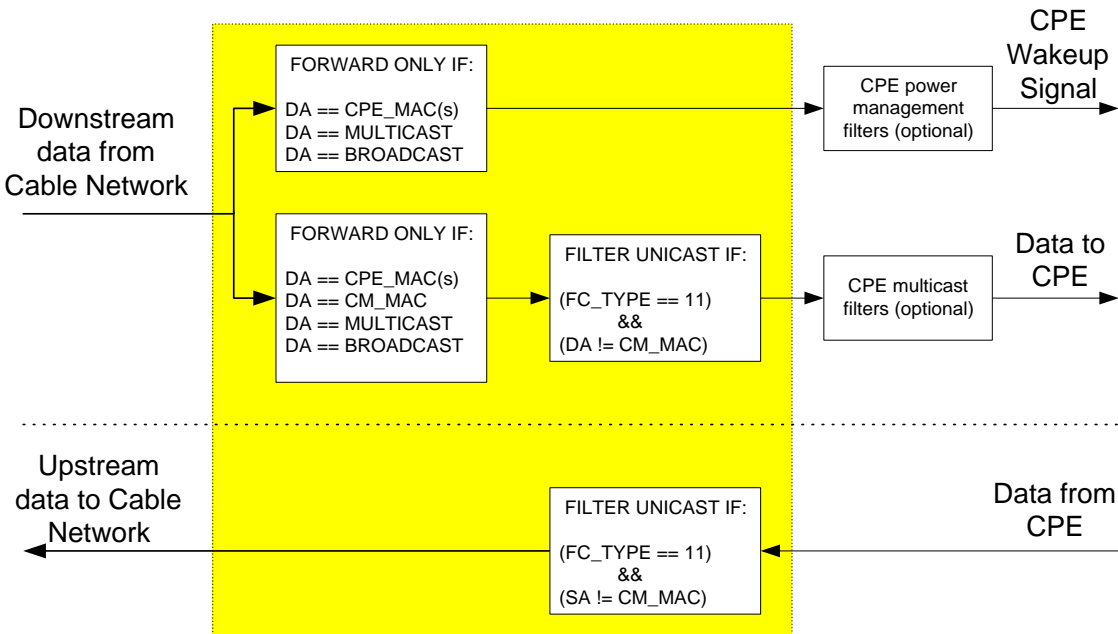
CPE Wakeup Signal

Downstream data from Cable Network

FORWARD ONLY IF:

DA == CPE_MAC(s)
DA == MULTICAST
DA == BROADCAST

CPE power management filters (optional)

FORWARD ONLY IF:

DA == CPE_MAC(s)
DA == CM_MAC
DA == MULTICAST
DA == BROADCAST

FILTER UNICAST IF:

(FC_TYPE == 11)
&&
(DA != CM_MAC)

CPE multicast filters (optional)

Data to CPE

Upstream data to Cable Network

FILTER UNICAST IF:

(FC_TYPE == 11)
&&
(SA != CM_MAC)

Data from CPE